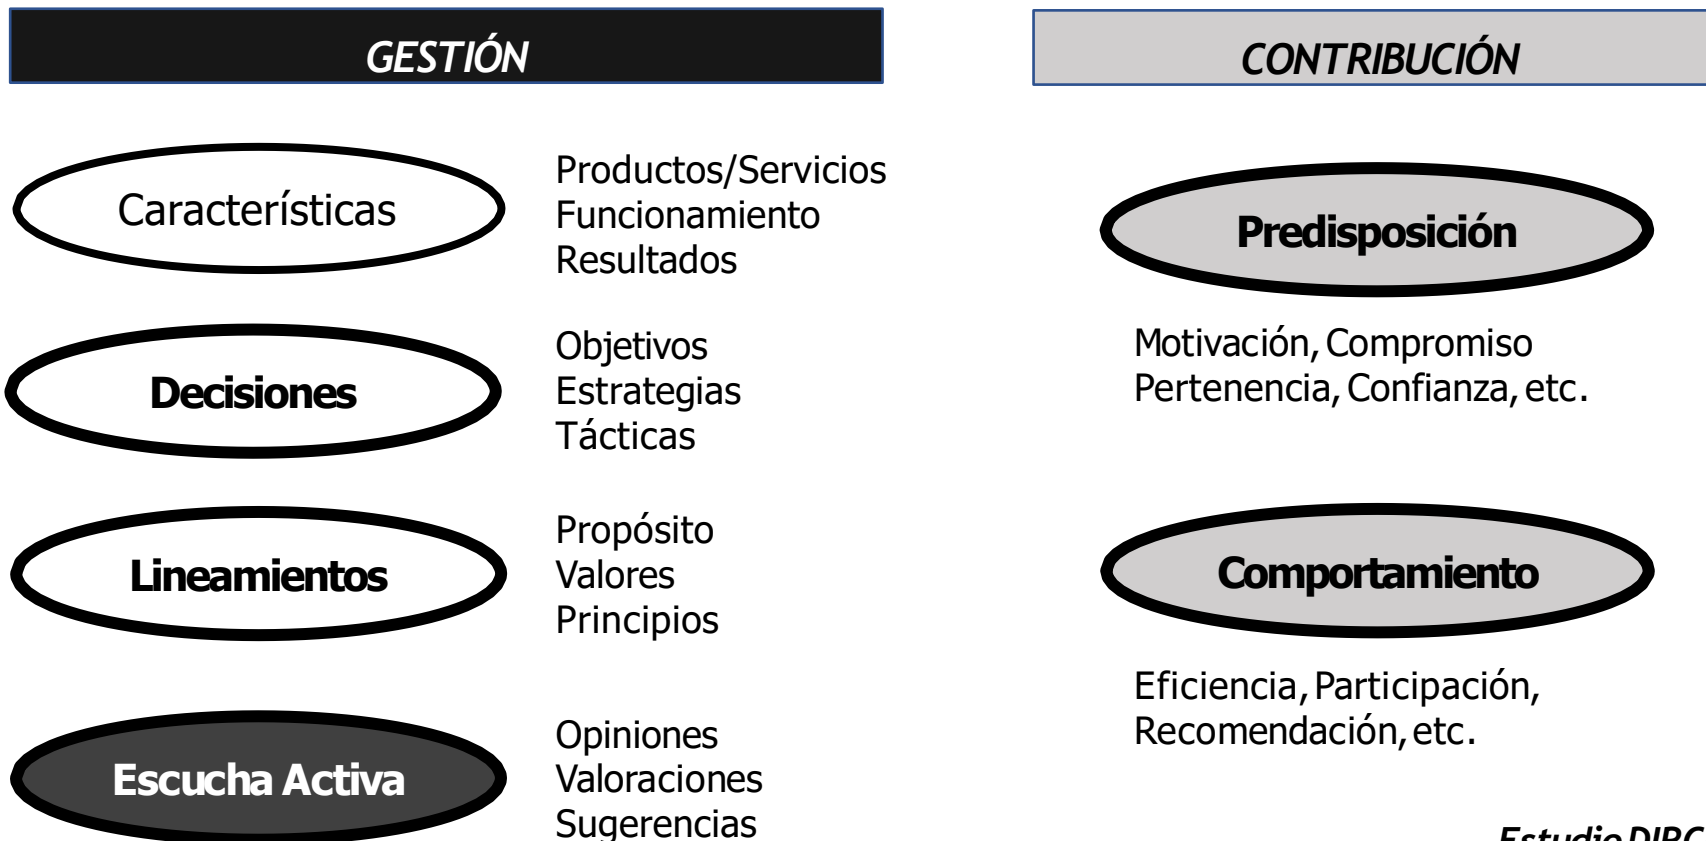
GESTIÓN

Características

Productos/Servicios
Funcionamiento
Resultados

Decisiones

Objetivos
Estrategias
Tácticas

Lineamientos

Propósito
Valores
Principios

Escucha Activa

Opiniones
Valoraciones
Sugerencias

CONTRIBUCIÓN

Predisposición

Motivación, Compromiso
Pertenencia, Confianza, etc.

Comportamiento

Eficiencia, Participación,
Recomendación, etc.

Estudio DIRC